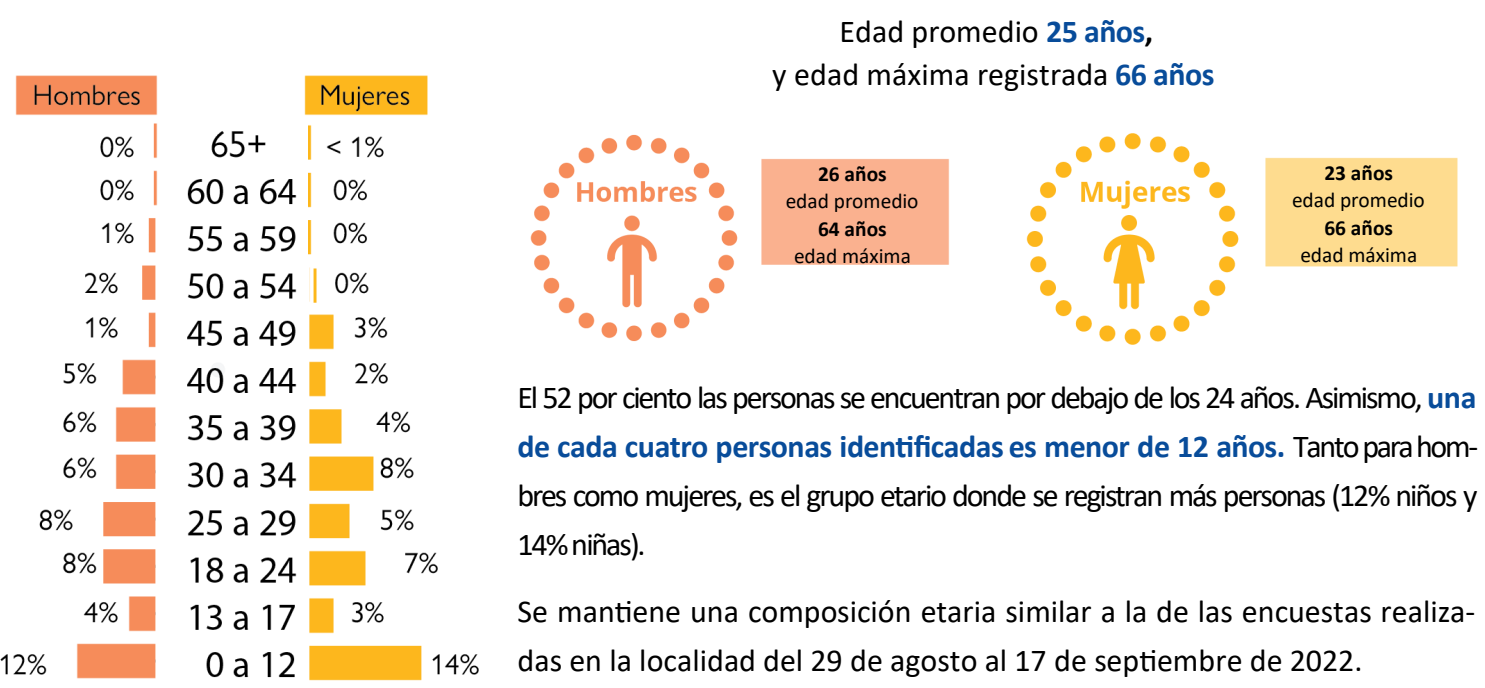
Hombres

Mujeres

| Hombres | Edad | Mujeres |
|---|---|---|
| 0% | 65+ | < 1% |
| 0% | 60 a 64 | 0% |
| 1% | 55 a 59 | 0% |
| 2% | 50 a 54 | 0% |
| 1% | 45 a 49 | 3% |
| 5% | 40 a 44 | 2% |
| 6% | 35 a 39 | 4% |
| 6% | 30 a 34 | 8% |
| 8% | 25 a 29 | 5% |
| 8% | 18 a 24 | 7% |
| 4% | 13 a 17 | 3% |
| 12% | 0 a 12 | 14% |

Edad promedio **25 años,** y edad máxima registrada **66 años**

Hombres

**26 años** edad promedio **64 años** edad máxima

Mujeres

**23 años** edad promedio **66 años** edad máxima

El 52 por ciento las personas se encuentran por debajo de los 24 años. Asimismo, **una de cada cuatro personas identificadas es menor de 12 años.** Tanto para hombres como mujeres, es el grupo etario donde se registran más personas (12% niños y 14% niñas).

Se mantiene una composición etaria similar a la de las encuestas realizadas en la localidad del 29 de agosto al 17 de septiembre de 2022.